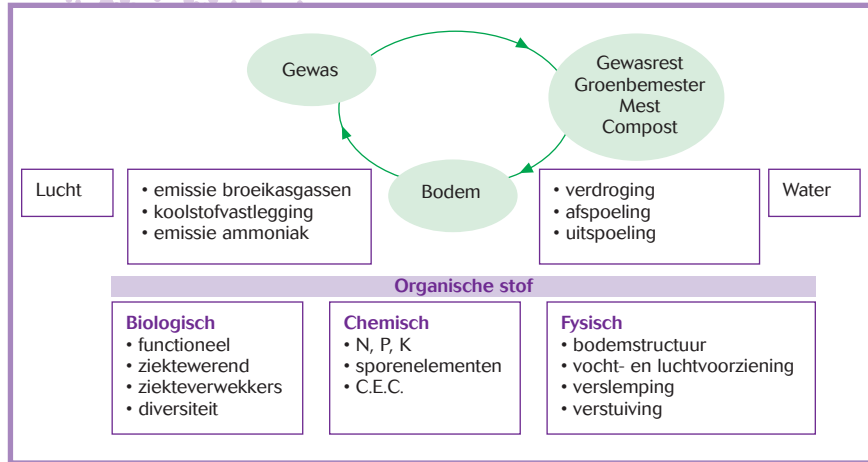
Gewas

Gewasrest
Groenbemester
Mest
Compost

Bodem

Lucht

• emissie broeikasgassen
• koolstofvastlegging
• emissie ammoniak

• verdroging
• afspoeling
• uitspoeling

Water

Organische stof

Biologisch
• functioneel
• ziektewerend
• ziekteverwekkers
• diversiteit

Chemisch
• N, P, K
• sporenelementen
• C.E.C.

Fysisch
• bodemstructuur
• vocht- en luchtvoorziening
• verslemping
• verstuiving